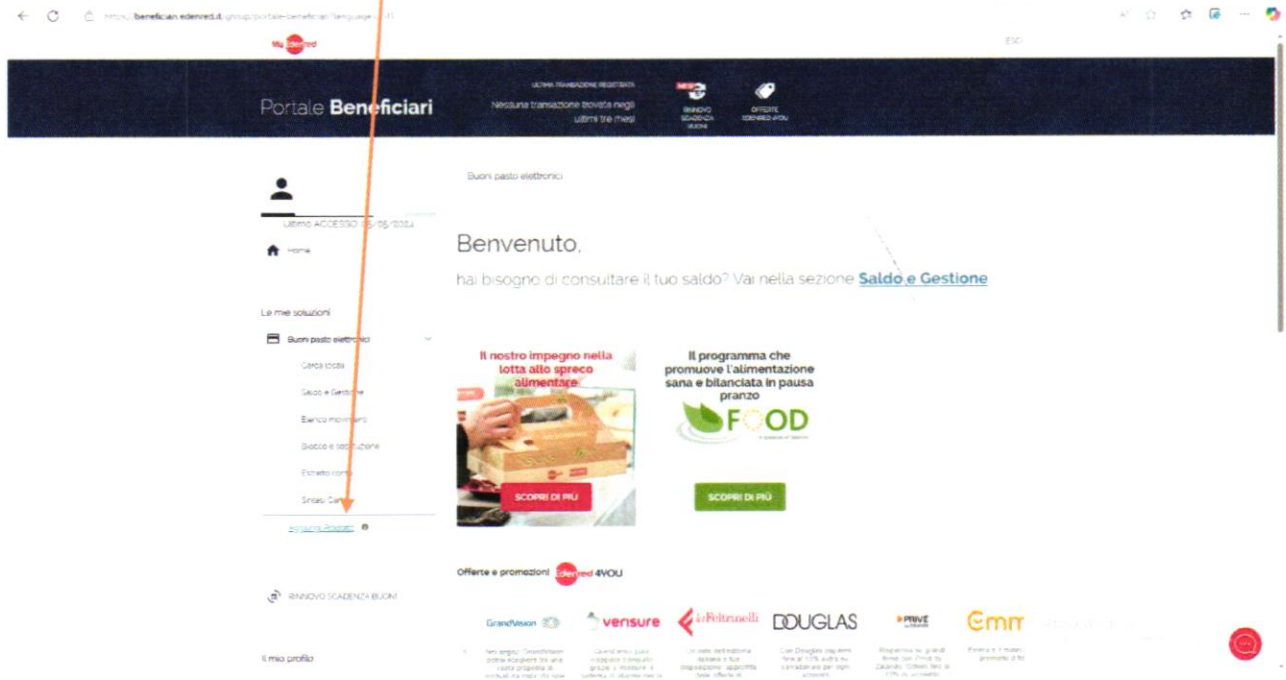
https://beneficiari.edenred.it/group/portale-beneficiari?language=it

My Edenred

ESCI

Portale Beneficiari

ULTIMA TRANSAZIONE REGISTRATA
Nessuna transazione trovata negli ultimi tre mesi

NEW
RINNOVO SCADENZA BUONI

OFFERTE EDENRED 4YOU

Ultimo ACCESSO: 05/05/2024

Home

Le mie soluzioni

Buoni pasto elettronici

Carta locata

Saldo e Gestione

Elenco movimenti

Blocco e sostituzione

Estratto conto

Sintesi Carta

Aggiungi Prodotto

RINNOVO SCADENZA BUONI

Il mio profilo

Buoni pasto elettronici

Benvenuto,

hai bisogno di consultare il tuo saldo? Vai nella sezione Saldo e Gestione

Il nostro impegno nella lotta allo spreco alimentare

SCOPRI DI PIÙ

Il programma che promuove l'alimentazione sana e bilanciata in pausa pranzo

FOOD

SCOPRI DI PIÙ

Offerte e promozioni Edenred 4YOU

GrandVision

vensure

laFeltrinelli

DOUGLAS

PRIVÉ

Emm

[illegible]